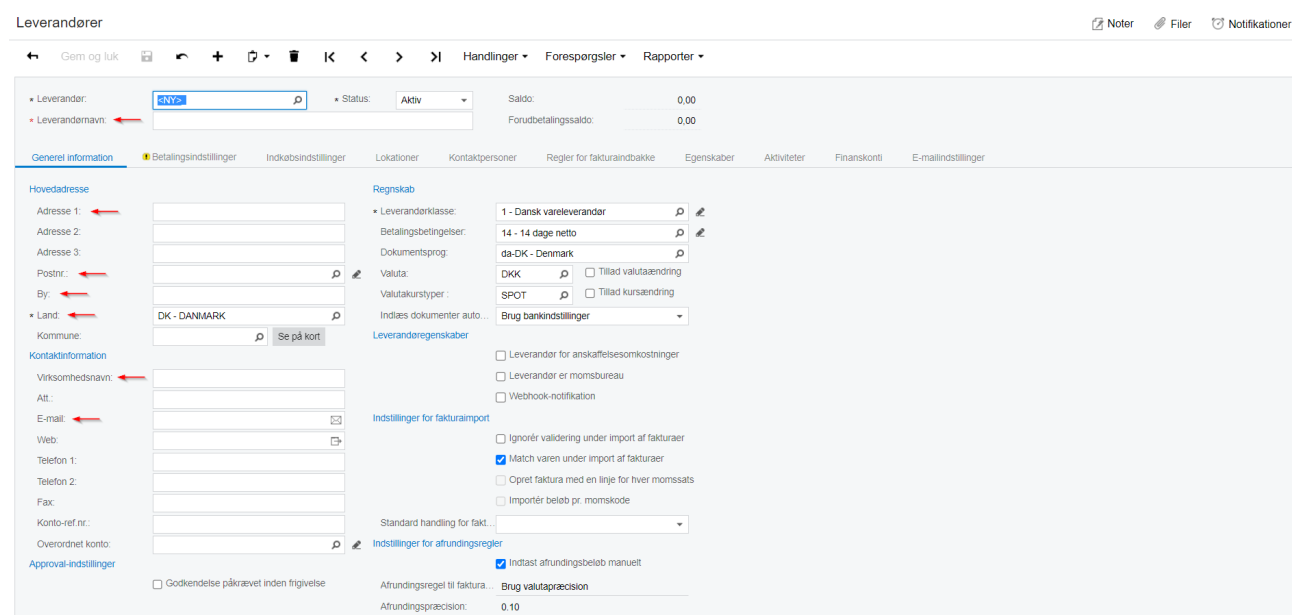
Leverandører

Noter Filer Notifikationer

Gem og luk Handlinger ▾ Forespørgsler ▾ Rapporter ▾

* Leverandør: <NY>
* Status: Aktiv
Saldo: 0,00
* Leverandørnavn:
Forudbetalingssaldo: 0,00

Generel information | Betalingsindstillinger | Indkøbsindstillinger | Lokationer | Kontaktpersoner | Regler for fakturaindbakke | Egenskaber | Aktiviteter | Finanskonti | E-mailindstillinger

Hovedadresse
Adresse 1:
Adresse 2:
Adresse 3:
Postnr.:
By:
* Land: DK - DANMARK
Kommune: Se på kort

Kontaktinformation
Virksomhedsnavn:
Att.:
E-mail:
Web:
Telefon 1:
Telefon 2:
Fax:
Konto-ref.nr.:
Overordnet konto:

Approval-indstillinger
Godkendelse påkrævet inden frigivelse

Regnskab
* Leverandørklasse: 1 - Dansk vareleverandør
Betalingsbetingelser: 14 - 14 dage netto
Dokumentsprog: da-DK - Denmark
Valuta: DKK Tillad valutaændring
Valutakurstyper : SPOT Tillad kursændring
Indlæs dokumenter auto... Brug bankindstillinger

Leverandøregenskaber
Leverandør for anskaffelsesomkostninger
Leverandør er momsbureau
Webhook-notifikation

Indstillinger for fakturaimport
Ignorér validering under import af fakturaer
Match varen under import af fakturaer
Opret faktura med en linje for hver momssats
Importér beløb pr. momskode
Standard handling for fakt...

Indstillinger for afrundingsregler
Indtast afrundingsbeløb manuelt
Afrundingsregel til faktura... Brug valutapræcision
Afrundingspræcision: 0.10